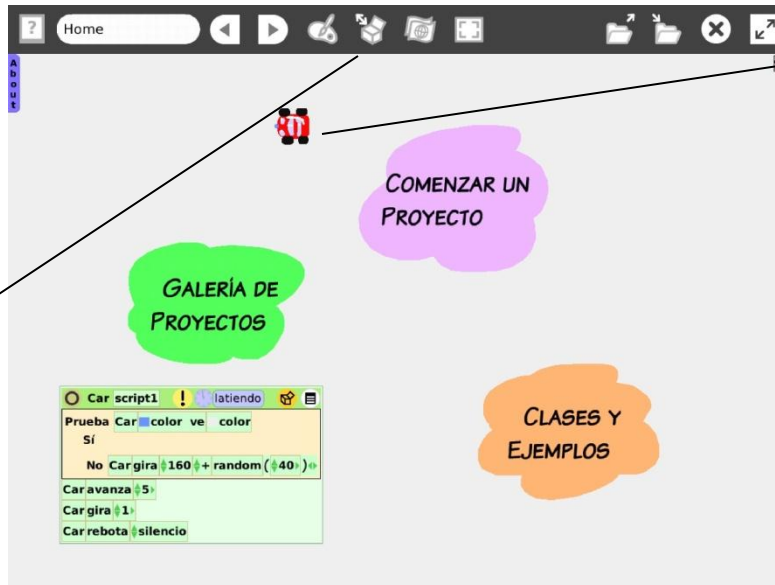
?
Home
About

COMENZAR UN PROYECTO

GALERÍA DE PROYECTOS

Car script1 ! latiendo
Prueba Car color ve color
Sí
No Car gira 160 + random ( 40 )
Car avanza 5
Car gira 1
Car rebota silencio

CLASES Y EJEMPLOS